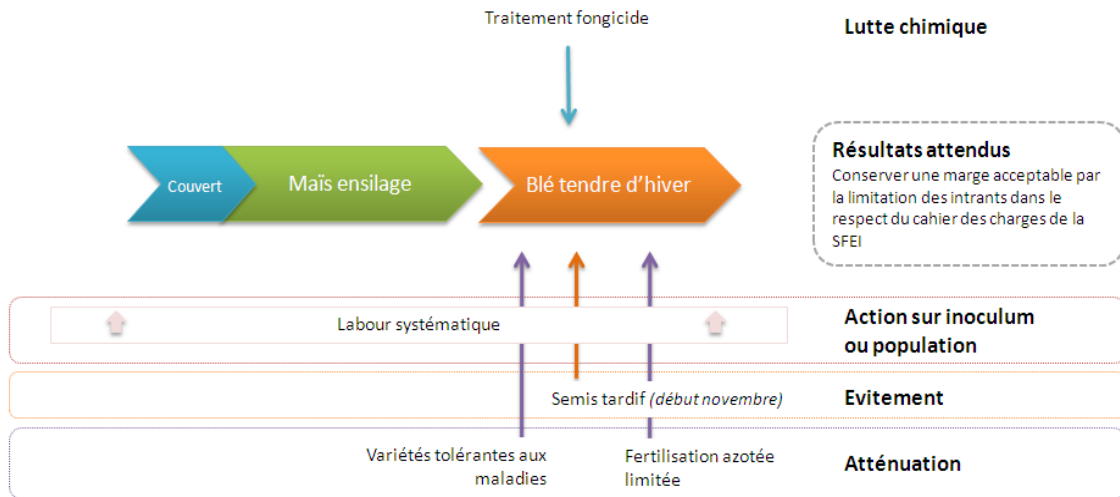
Traitement fongicide

Lutte chimique

Couvert

Maïs ensilage

Blé tendre d'hiver

Résultats attendus
Conserver une marge acceptable par la limitation des intrants dans le respect du cahier des charges de la SFEI

Labour systématique

Action sur inoculum ou population

Semis tardif (début novembre)

Evitement

Variétés tolérantes aux maladies

Fertilisation azotée limitée

Atténuation